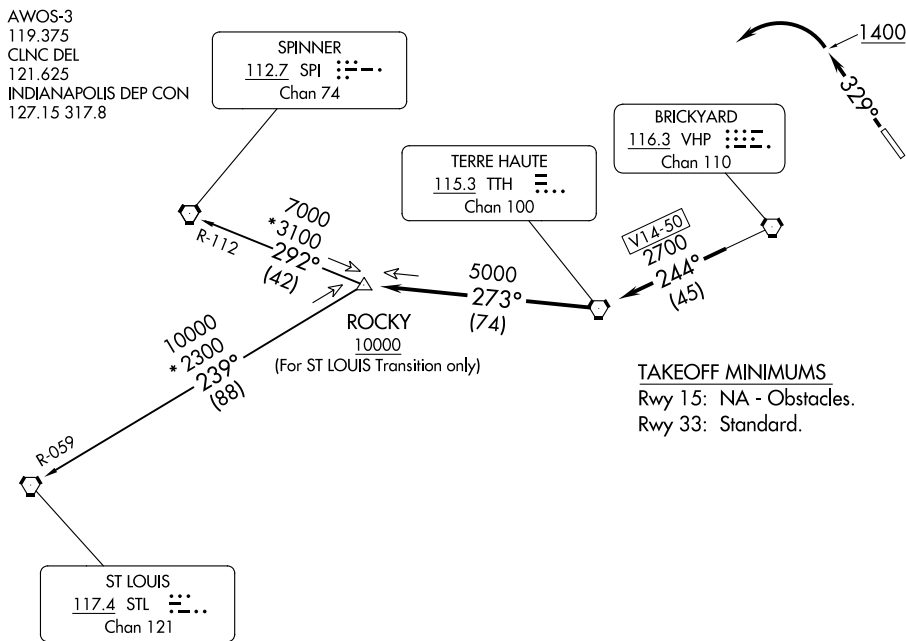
AWOS-3
119.375
CLNC DEL
121.625
INDIANAPOLIS DEP CON
127.15 317.8

SPINNER
112.7 SPI
Chan 74

1400
329°

BRICKYARD
116.3 VHP
Chan 110

TERRE HAUTE
115.3 TTH
Chan 100

7000
*3100
292°
(42)
R-112

V14-50
2700
244°
(45)

5000
273°
(74)

ROCKY
10000
(For ST LOUIS Transition only)

10000
*2300
239°
(88)
R-059

TAKEOFF MINIMUMS
Rwy 15: NA - Obstacles.
Rwy 33: Standard.

ST LOUIS
117.4 STL
Chan 121